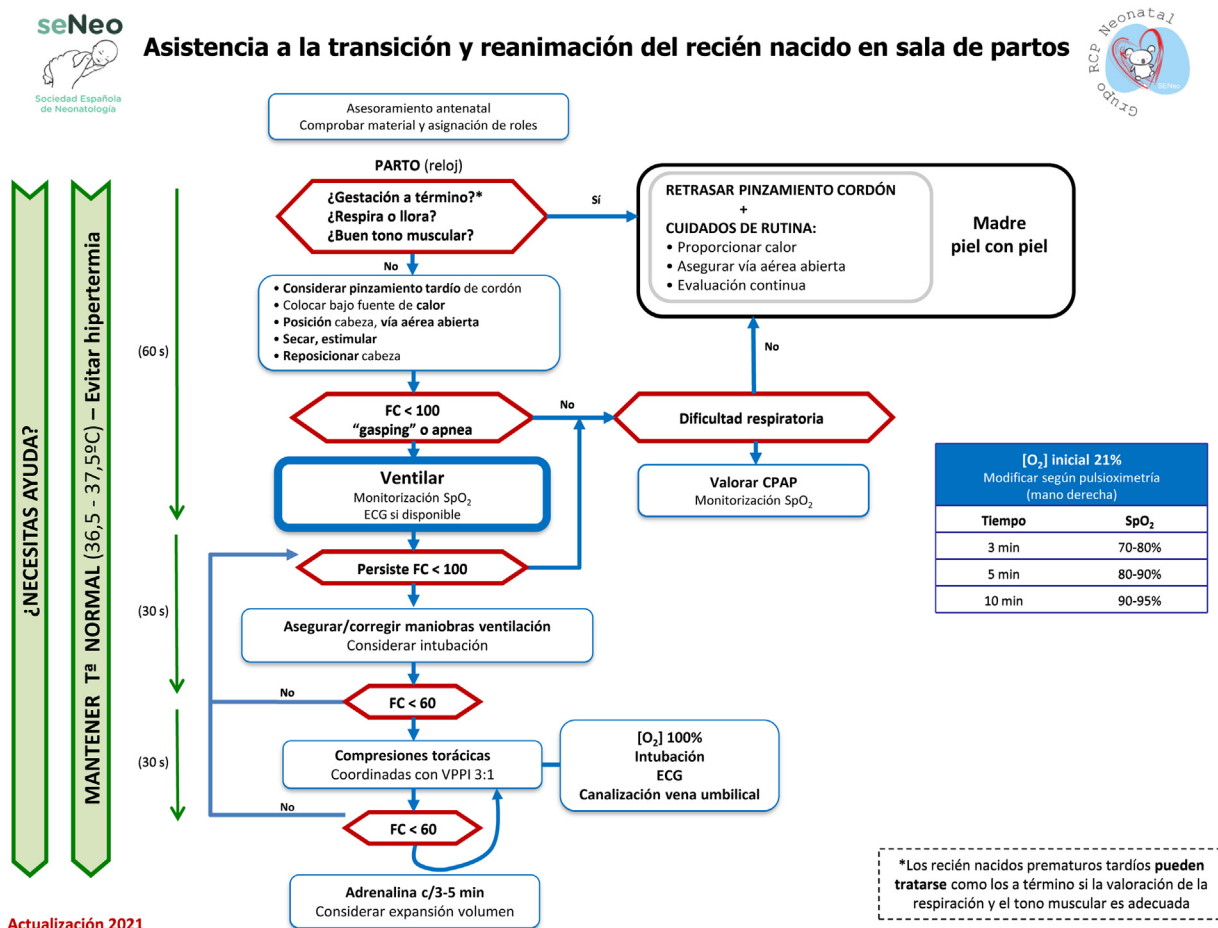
seNeo
Sociedad Española de Neonatología

Asistencia a la transición y reanimación del recién nacido en sala de partos

Grupo RCP Neonatal
SENeo

Asesoramiento antenatal
Comprobar material y asignación de roles

PARTO (reloj)

¿Gestación a término?*
¿Respira o llora?
¿Buen tono muscular?

Sí

RETRASAR PINZAMIENTO CORDÓN
+
CUIDADOS DE RUTINA:
• Proporcionar calor
• Asegurar vía aérea abierta
• Evaluación continua

Madre piel con piel

No

• Considerar pinzamiento tardío de cordón
• Colocar bajo fuente de calor
• Posición cabeza, vía aérea abierta
• Secar, estimular
• Reposicionar cabeza

(60 s)

No

FC < 100
"gasping" o apnea

No

Dificultad respiratoria

Ventilar
Monitorización $SpO_2$
ECG si disponible

Valorar CPAP
Monitorización $SpO_2$

Persiste FC < 100

(30 s)

Asegurar/corregir maniobras ventilación
Considerar intubación

No

FC < 60

(30 s)

Compresiones torácicas
Coordinadas con VPPI 3:1

$[O_2]$ 100%
Intubación
ECG
Canalización vena umbilical

No

FC < 60

Adrenalina c/3-5 min
Considerar expansión volumen

¿NECESITAS AYUDA?

MANTENER Tª NORMAL (36,5 - 37,5ºC) – Evitar hipertermia

$[O_2]$ inicial 21%
Modificar según pulsioximetría (mano derecha)

| Tiempo | $SpO_2$ |
|---|---|
| 3 min | 70-80% |
| 5 min | 80-90% |
| 10 min | 90-95% |

*Los recién nacidos prematuros tardíos pueden tratarse como los a término si la valoración de la respiración y el tono muscular es adecuada

Actualización 2021